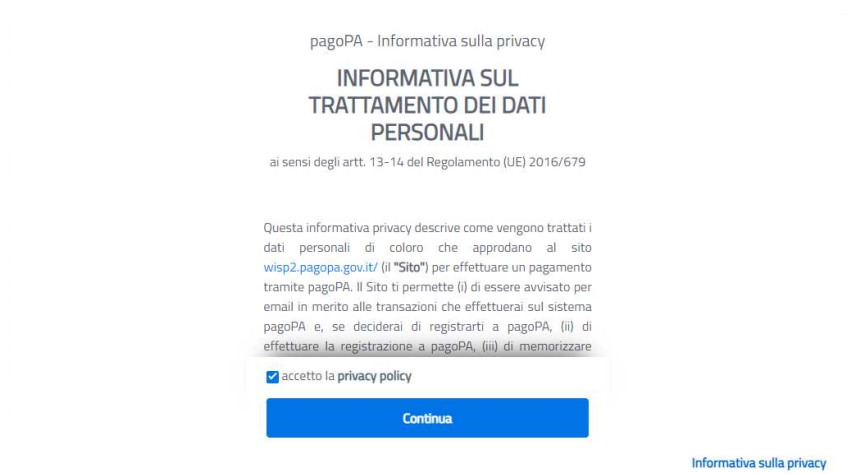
pagoPA - Informativa sulla privacy

INFORMATIVA SUL TRATTAMENTO DEI DATI PERSONALI

ai sensi degli artt. 13-14 del Regolamento (UE) 2016/679

Questa informativa privacy descrive come vengono trattati i dati personali di coloro che approdano al sito wisp2.pagopa.gov.it/ (il "Sito") per effettuare un pagamento tramite pagoPA. Il Sito ti permette (i) di essere avvisato per email in merito alle transazioni che effettuerai sul sistema pagoPA e, se deciderai di registrarti a pagoPA, (ii) di effettuare la registrazione a pagoPA, (iii) di memorizzare

accetto la privacy policy

Continua

Informativa sulla privacy